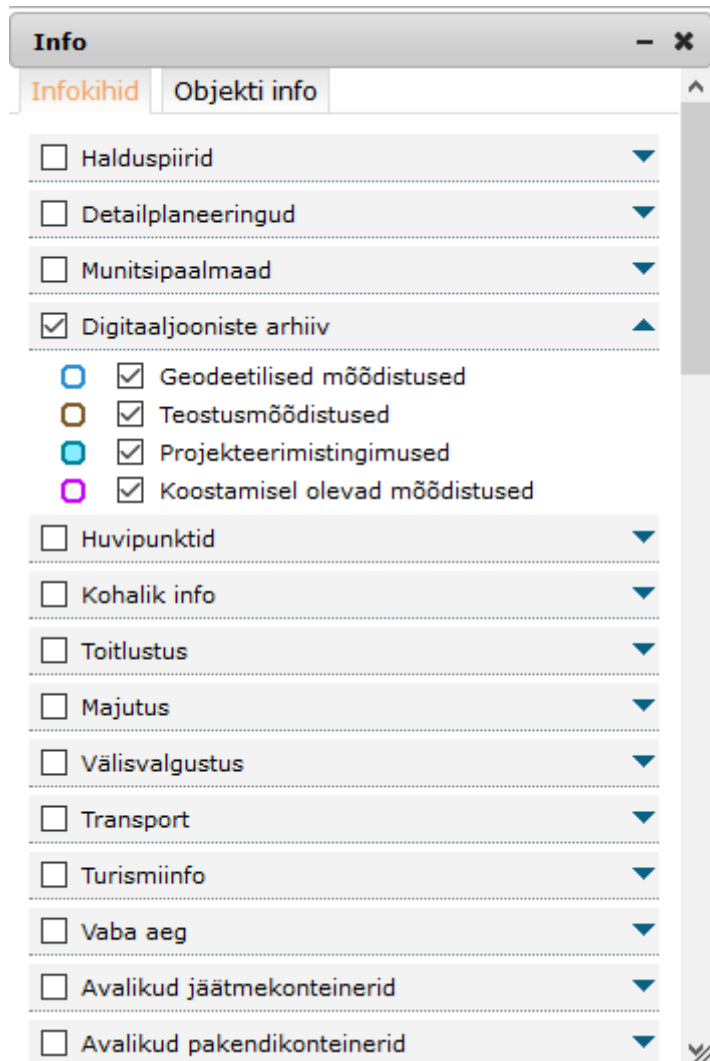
Info

Infokihid Objekti info

Halduspiirid

Detailplaneeringud

Munitsipaalmaad

Digitaaljooniste arhiiv

Geodeetilised mõõdistused

Teostusmõõdistused

Projekteerimistingimused

Koostamisel olevad mõõdistused

Huvipunktid

Kohalik info

Toitlustus

Majutus

Välisvalgustus

Transport

Turismiinfo

Vaba aeg

Avalikud jäätmekonteinerid

Avalikud pakendikonteinerid